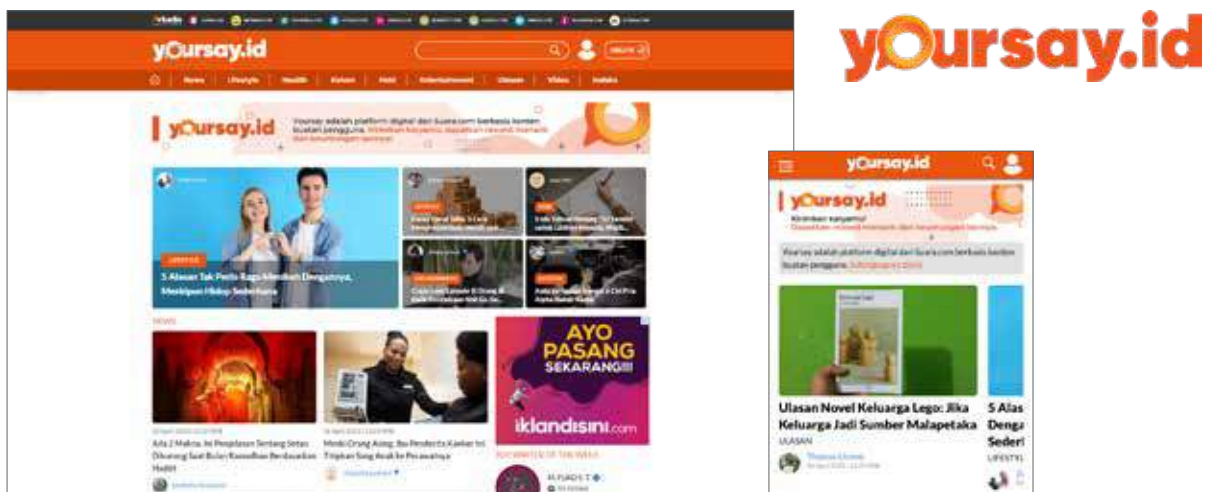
yoursay.id

yoursay.id

News | Lifestyle | Health | Kolom | Hobi | Entertainment | Ulasan | Video | Indeks

yoursay.id

Yoursay adalah platform digital dari Suara.com berbasis konten buatan pengguna. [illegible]

5 Alasan Tak Perlu Ragu Menikah Denganmu, Meskipun Hidup Sederhana

NEWS

AYO PASANG SEKARANG!!!

iklandisini.com

yoursay.id

yoursay.id

Kirimkan karyamu!

Yoursay adalah platform digital dari Suara.com berbasis konten buatan pengguna. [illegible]

Ulasan Novel Keluarga Lego: Jika Keluarga Jadi Sumber Malapetaka

ULASAN

5 Alas Denga Seder

LIFESTYL